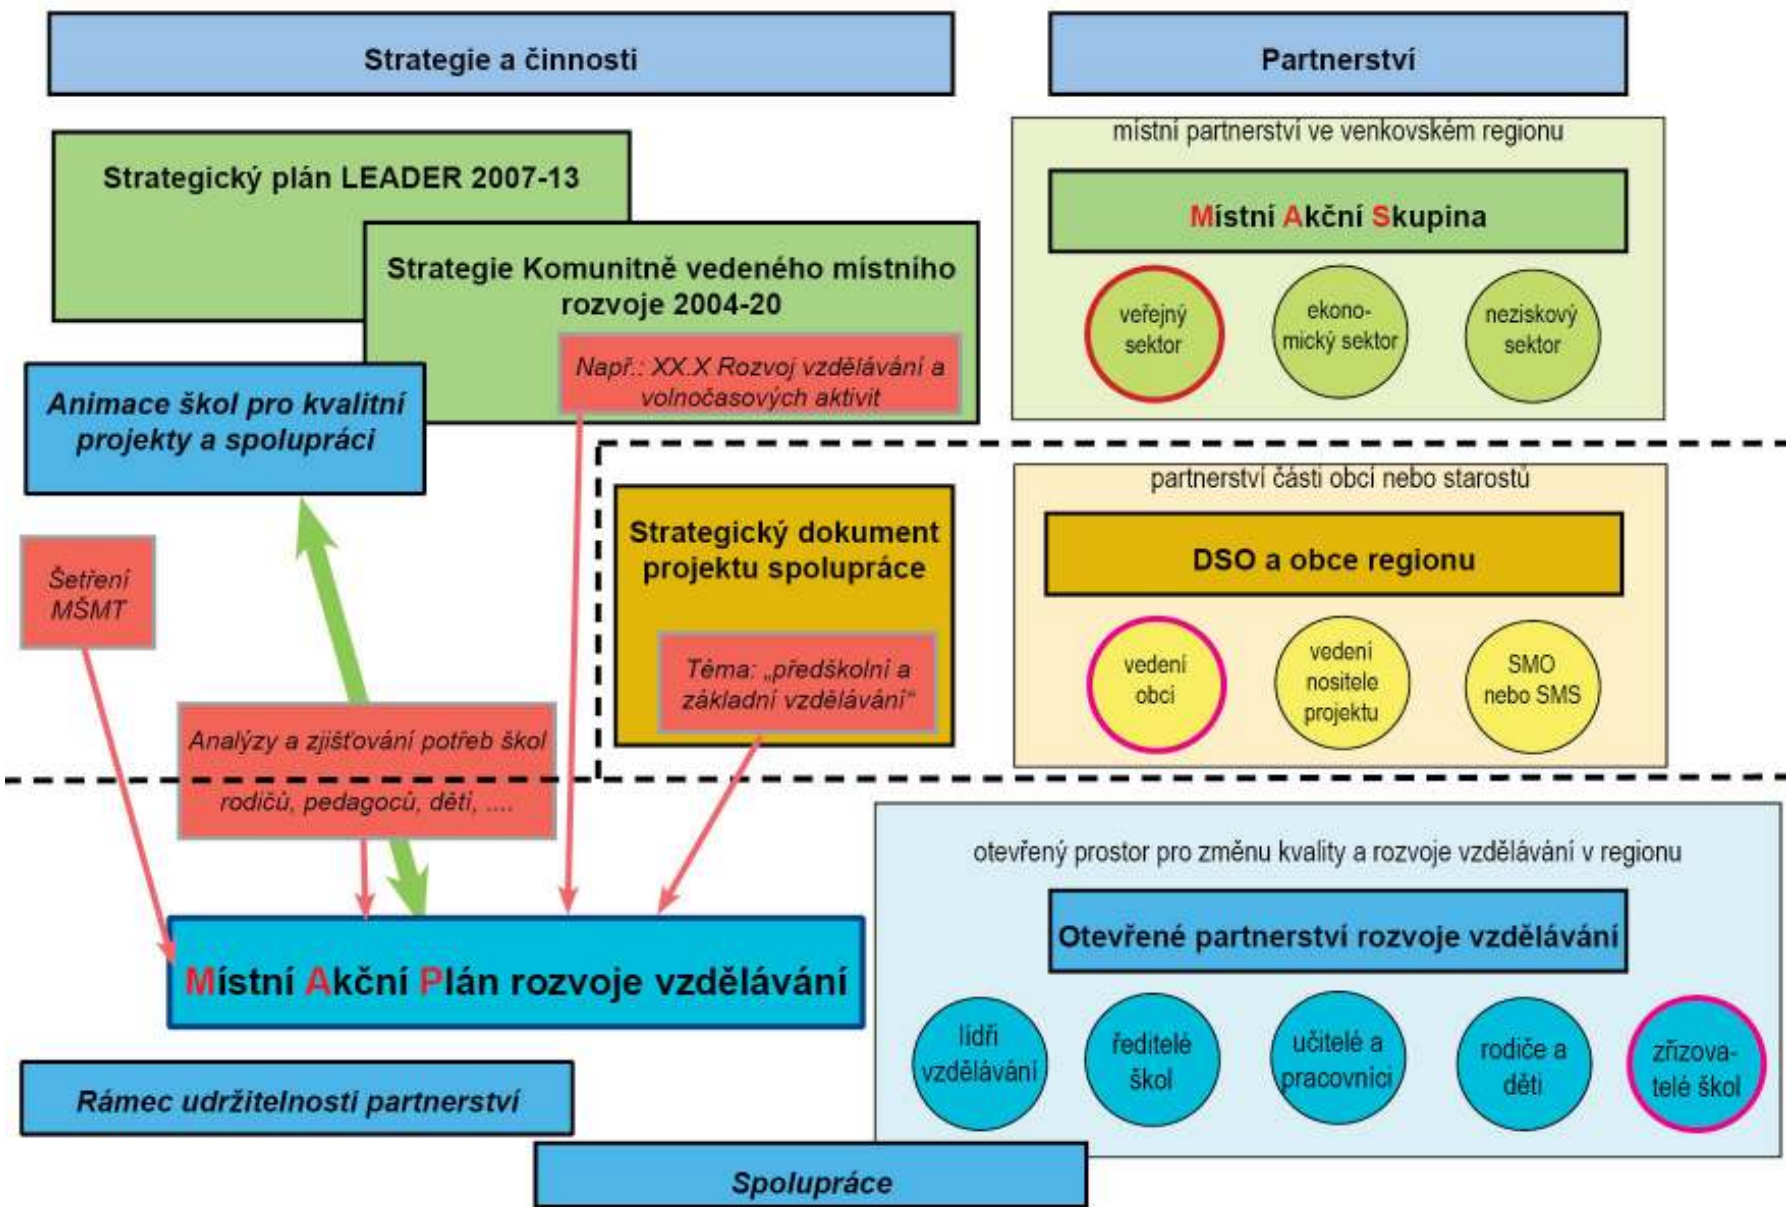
Strategie a činnosti

Partnerství

Strategický plán LEADER 2007-13

Strategie Komunitně vedeného místního rozvoje 2004-20

Např.: XX.X Rozvoj vzdělávání a volnočasových aktivit

Animace škol pro kvalitní projekty a spolupráci

místní partnerství ve venkovském regionu

Místní Akční Skupina

veřejný sektor

ekono-mický sektor

neziskový sektor

partnerství části obcí nebo starostů

DSO a obce regionu

vedení obcí

vedení nositele projektu

SMO nebo SMS

Strategický dokument projektu spolupráce

Téma: „předškolní a základní vzdělávání"

Šetření MŠMT

Analýzy a zjišťování potřeb škol rodičů, pedagogů, dětí, ....

otevřený prostor pro změnu kvality a rozvoje vzdělávání v regionu

Otevřené partnerství rozvoje vzdělávání

lídři vzdělávání

ředitelé škol

učitelé a pracovníci

rodiče a děti

zřizova-telé škol

Místní Akční Plán rozvoje vzdělávání

Rámec udržitelnosti partnerství

Spolupráce